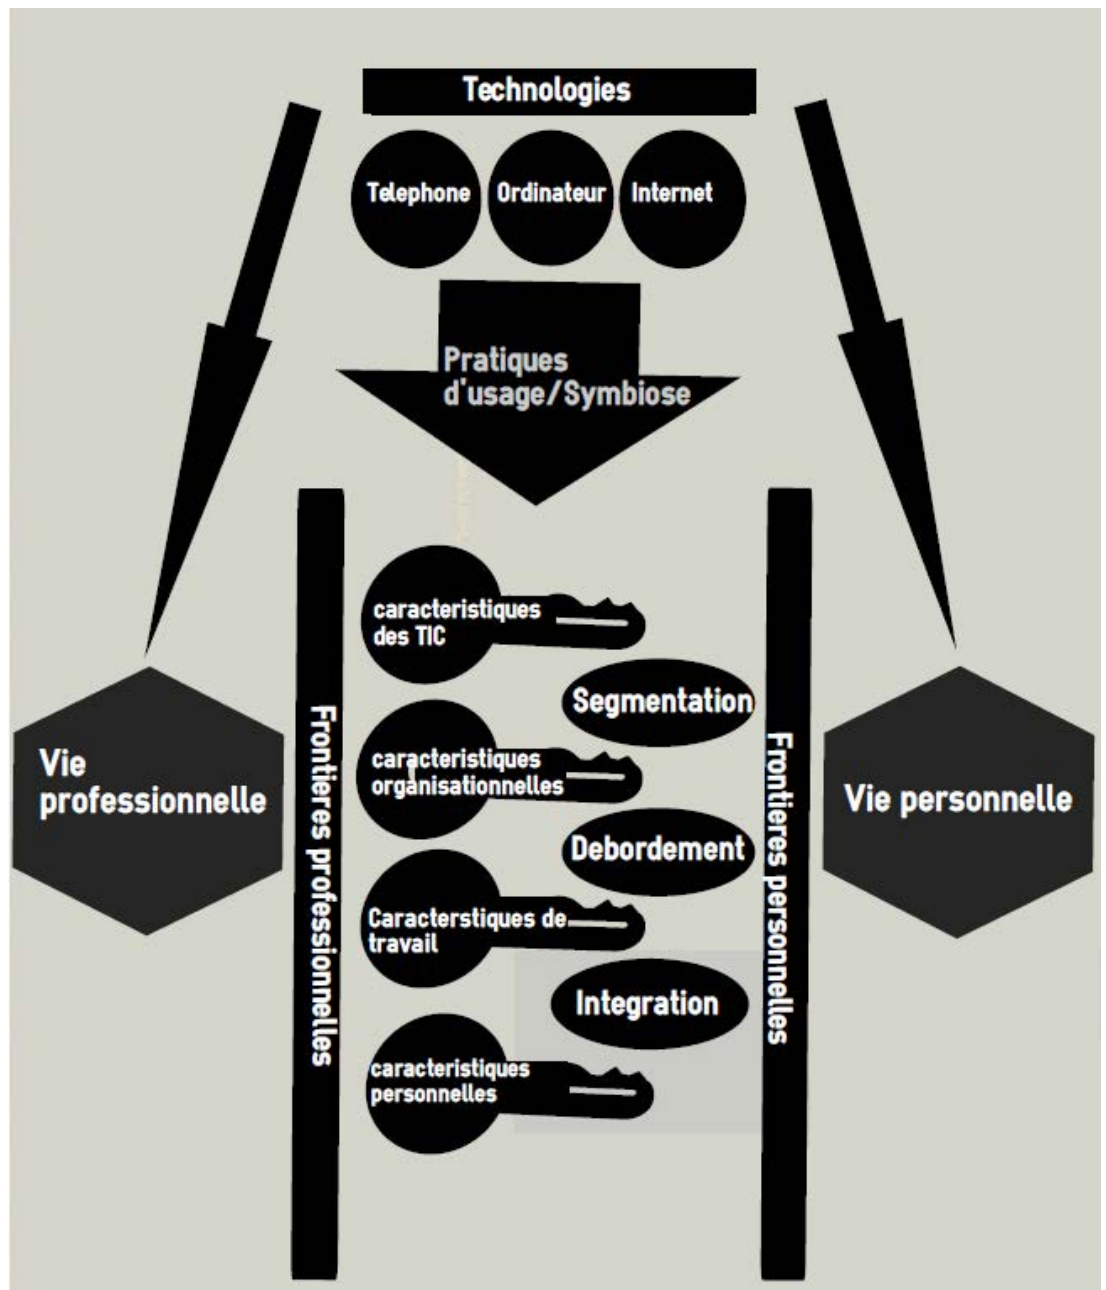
Technologies

Telephone

Ordinateur

Internet

Pratiques d'usage/Symbiose

Vie professionnelle

Frontieres professionnelles

caracteristiques des TIC

Segmentation

caracteristiques organisationnelles

Debordement

Caracterstiques de travail

Integration

caracteristiques personnelles

Frontieres personnelles

Vie personnelle